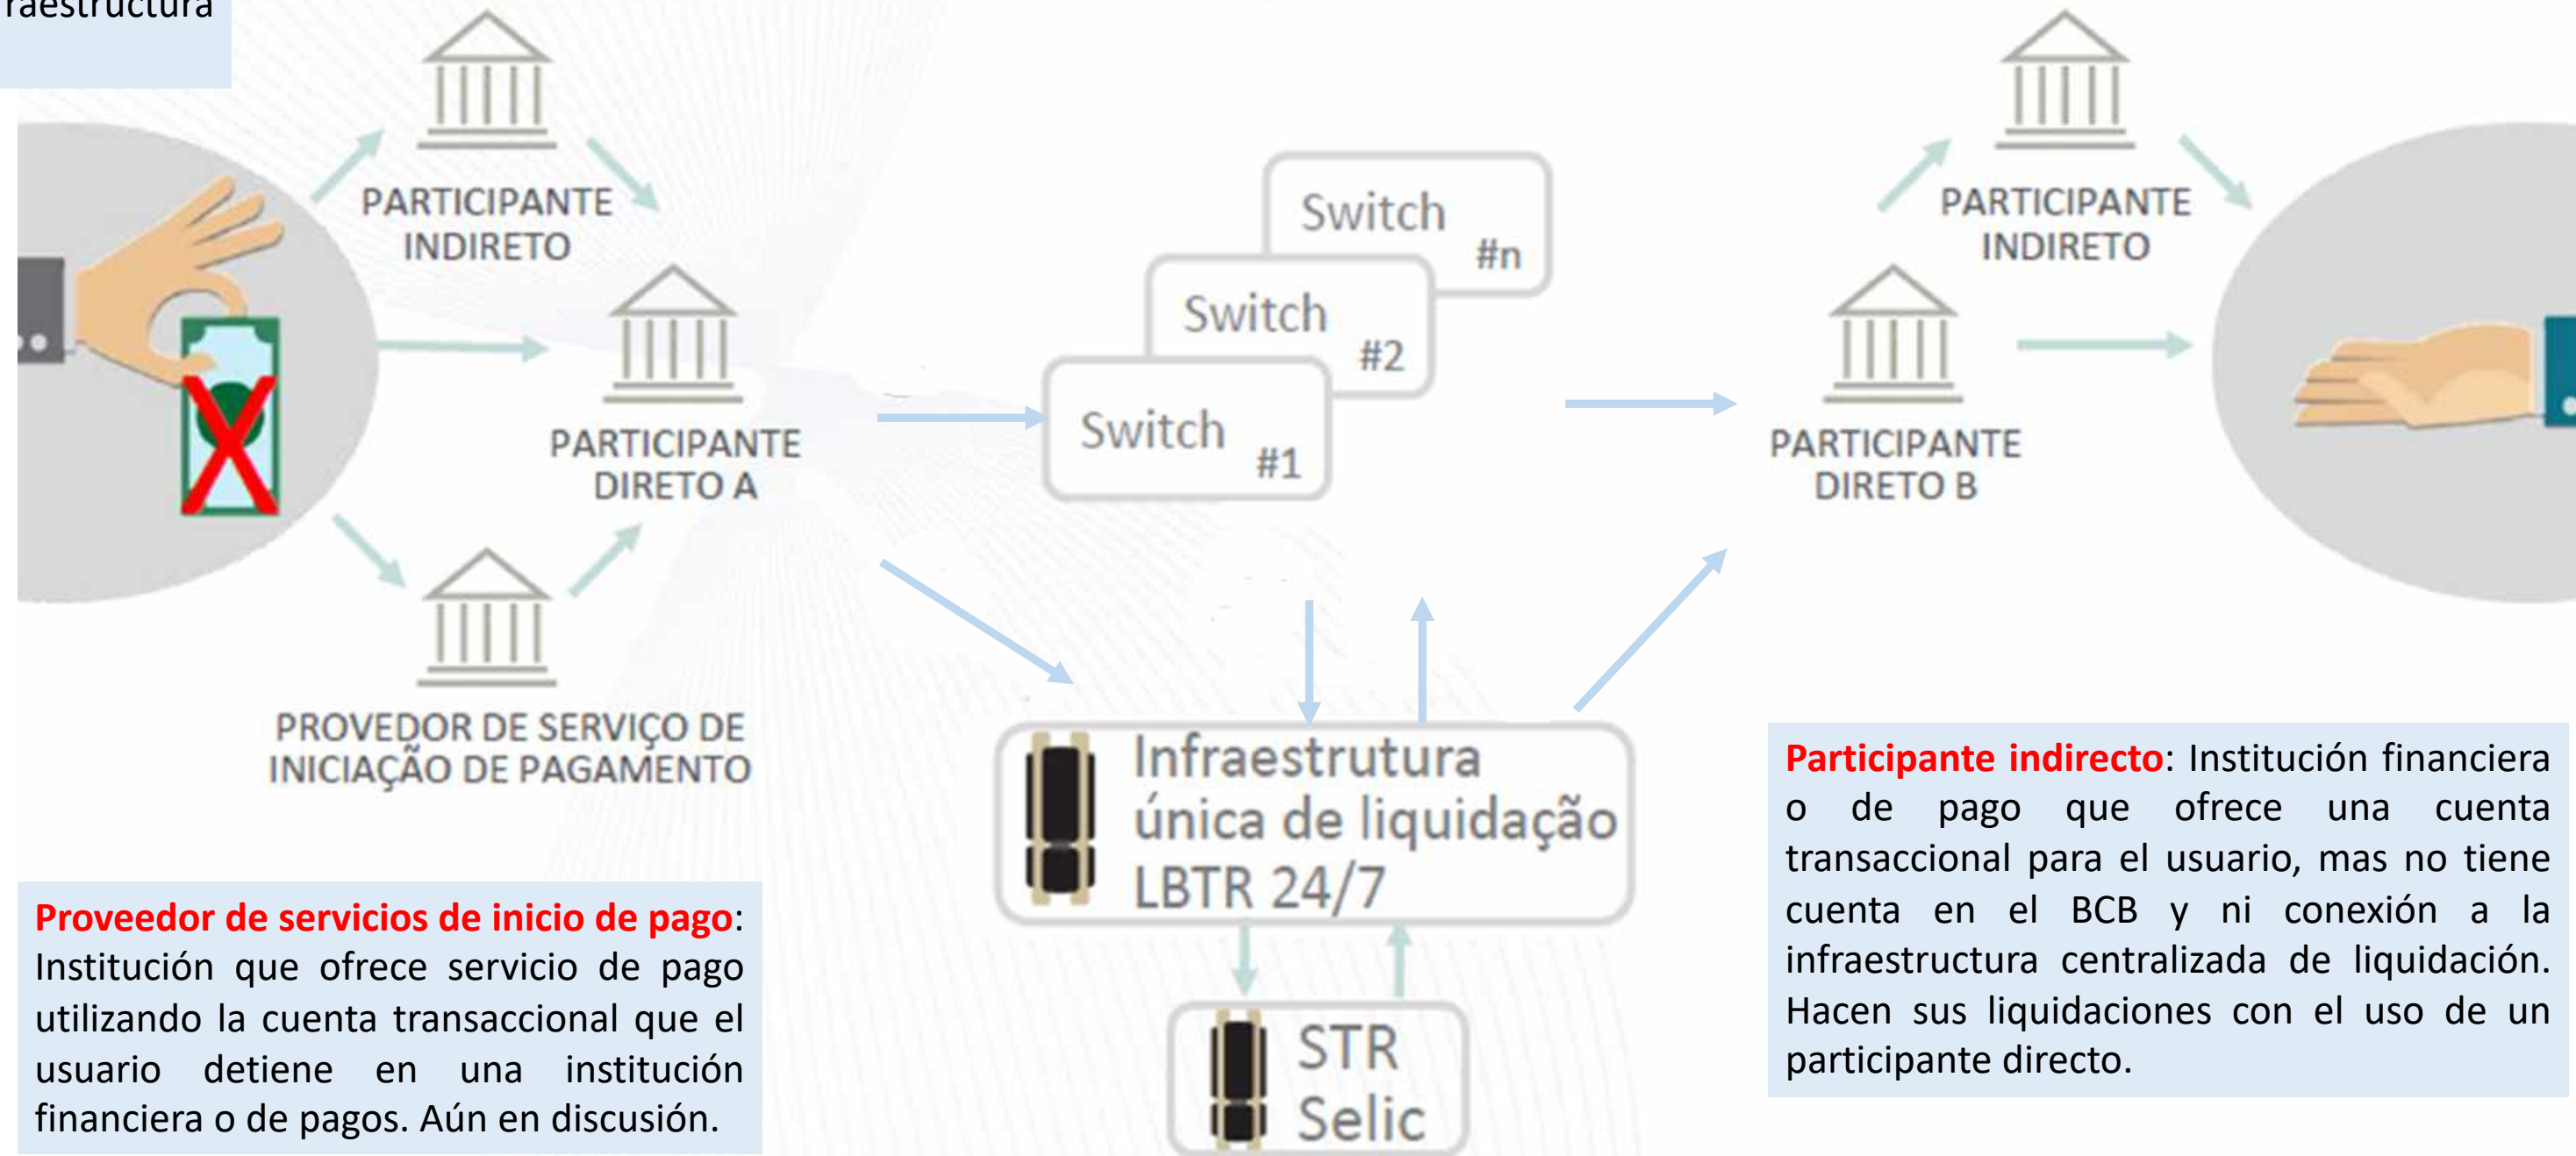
raestructura

PARTICIPANTE INDIRETO

PARTICIPANTE DIRETO A

PROVEDOR DE SERVIÇO DE INICIAÇÃO DE PAGAMENTO

Switch #n

Switch #2

Switch #1

PARTICIPANTE INDIRETO

PARTICIPANTE DIRETO B

Infraestrutura única de liquidação LBTR 24/7

STR Selic

Proveedor de servicios de inicio de pago: Institución que ofrece servicio de pago utilizando la cuenta transaccional que el usuario detiene en una institución financiera o de pagos. Aún en discusión.

Participante indirecto: Institución financiera o de pago que ofrece una cuenta transaccional para el usuario, mas no tiene cuenta en el BCB y ni conexión a la infraestructura centralizada de liquidación. Hacen sus liquidaciones con el uso de un participante directo.